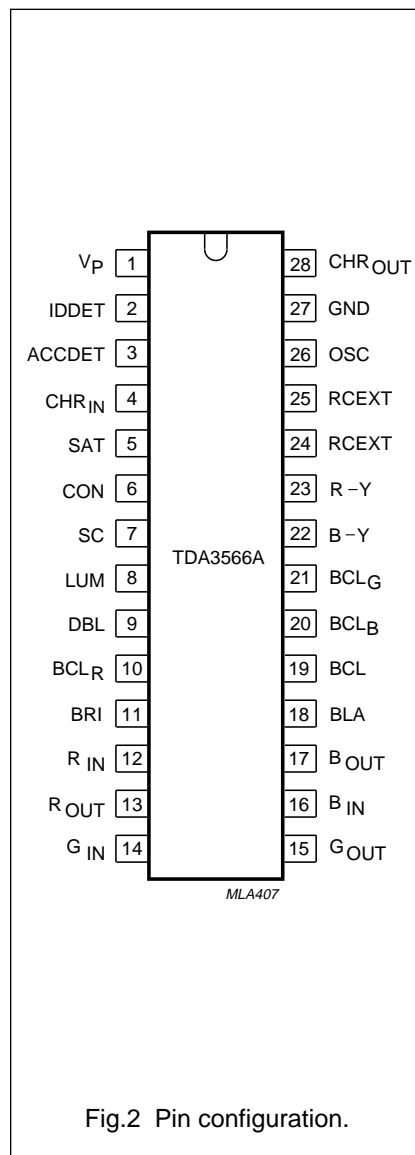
$V_P$ 1
IDDET 2
ACCDET 3
$CHR_{IN}$ 4
SAT 5
CON 6
SC 7
LUM 8
DBL 9
$BCL_R$ 10
BRI 11
$R_{IN}$ 12
$R_{OUT}$ 13
$G_{IN}$ 14

TDA3566A

28 $CHR_{OUT}$
27 GND
26 OSC
25 RCEXT
24 RCEXT
23 R −Y
22 B −Y
21 $BCL_G$
20 $BCL_B$
19 BCL
18 BLA
17 $B_{OUT}$
16 $B_{IN}$
15 $G_{OUT}$

MLA407

Fig.2 Pin configuration.